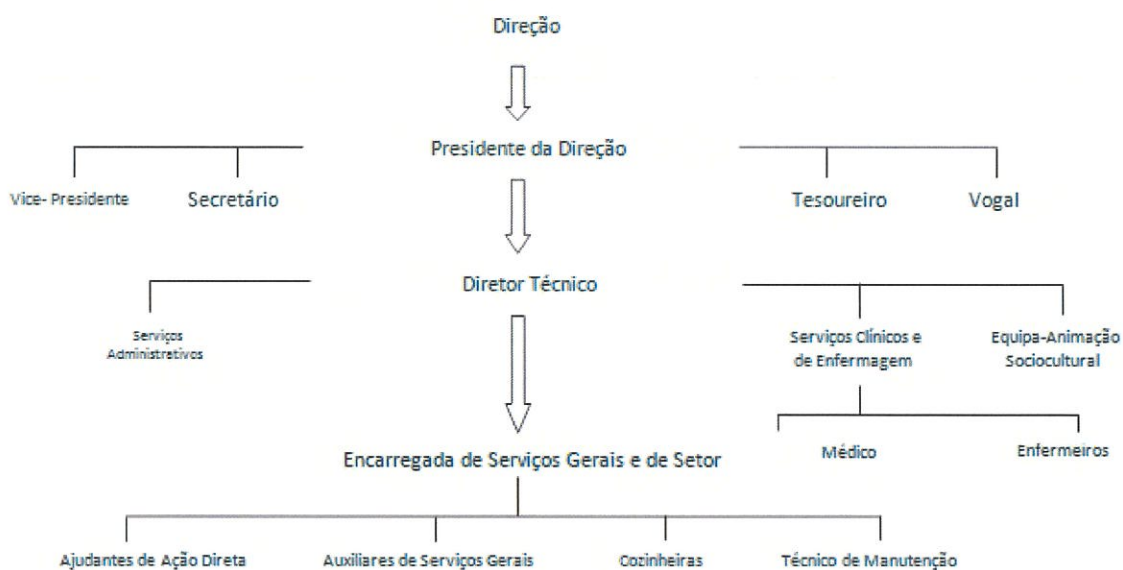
Direção

Presidente da Direção

Vice- Presidente

Secretário

Tesoureiro

Vogal

Diretor Técnico

Serviços Administrativos

Serviços Clínicos e de Enfermagem

Equipa-Animação Sociocultural

Médico

Enfermeiros

Encarregada de Serviços Gerais e de Setor

Ajudantes de Ação Direta

Auxiliares de Serviços Gerais

Cozinheiras

Técnico de Manutenção